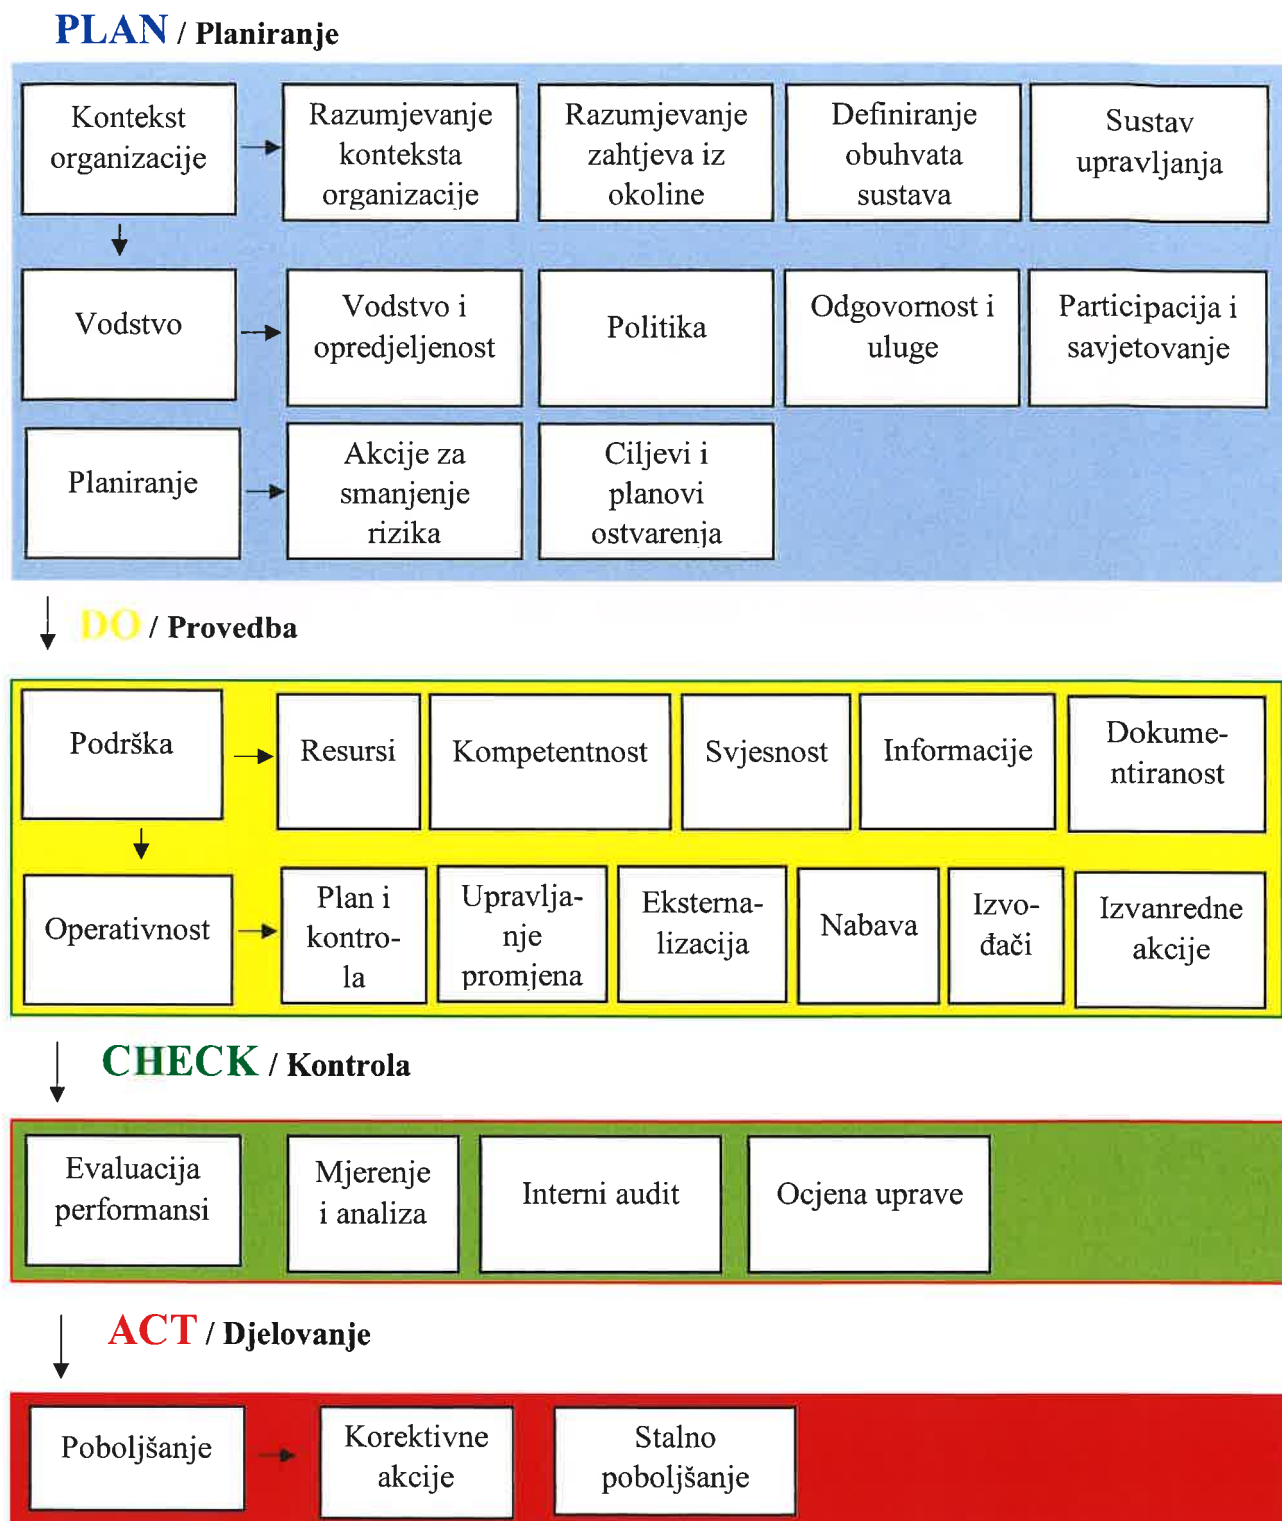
PLAN / Planiranje

Kontekst organizacije

Razumjevanje konteksta organizacije

Razumjevanje zahtjeva iz okoline

Definiranje obuhvata sustava

Sustav upravljanja

Vodstvo

Vodstvo i opredjeljenost

Politika

Odgovornost i uluge

Participacija i savjetovanje

Planiranje

Akcije za smanjenje rizika

Ciljevi i planovi ostvarenja

DO / Provedba

Podrška

Resursi

Kompetentnost

Svjesnost

Informacije

Dokumentiranost

Operativnost

Plan i kontrola

Upravljanje promjena

Eksternalizacija

Nabava

Izvođači

Izvanredne akcije

CHECK / Kontrola

Evaluacija performansi

Mjerenje i analiza

Interni audit

Ocjena uprave

ACT / Djelovanje

Poboljšanje

Korektivne akcije

Stalno poboljšanje